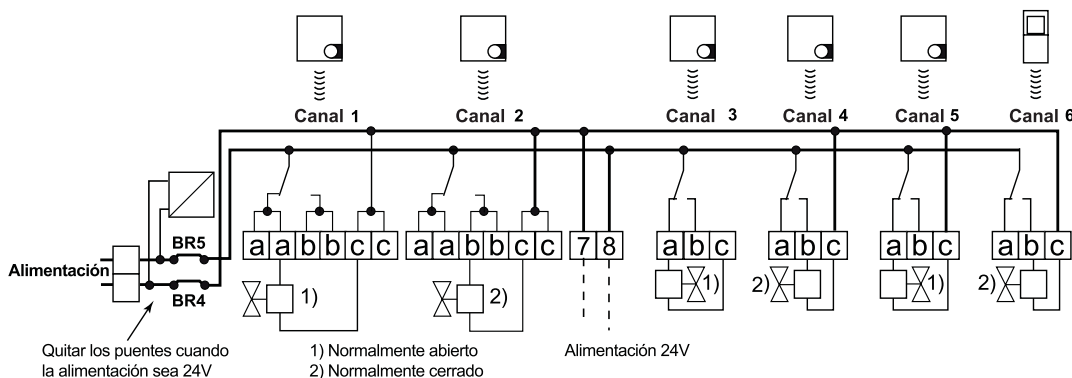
Canal 1
Canal 2
Canal 3
Canal 4
Canal 5
Canal 6

BR5
BR4
Alimentación

a a b b c c
a a b b c c
7 8
a b c
a b c
a b c
a b c

1)
2)
1)
2)
1)
2)

Quitar los puentes cuando la alimentación sea 24V

1) Normalmente abierto
2) Normalmente cerrado

Alimentación 24V